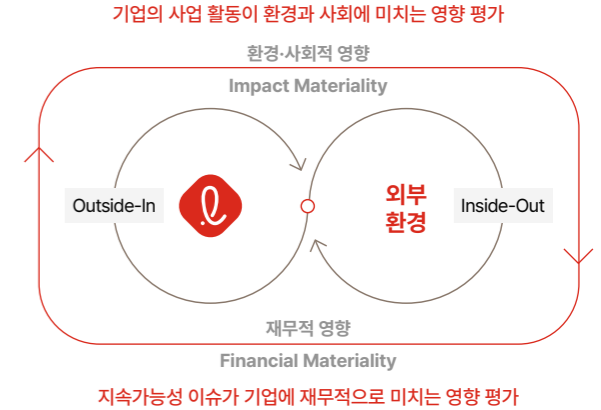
기업의 사업 활동이 환경과 사회에 미치는 영향 평가

환경·사회적 영향

Impact Materiality

Outside-In

외부 환경

Inside-Out

재무적 영향

Financial Materiality

지속가능성 이슈가 기업에 재무적으로 미치는 영향 평가